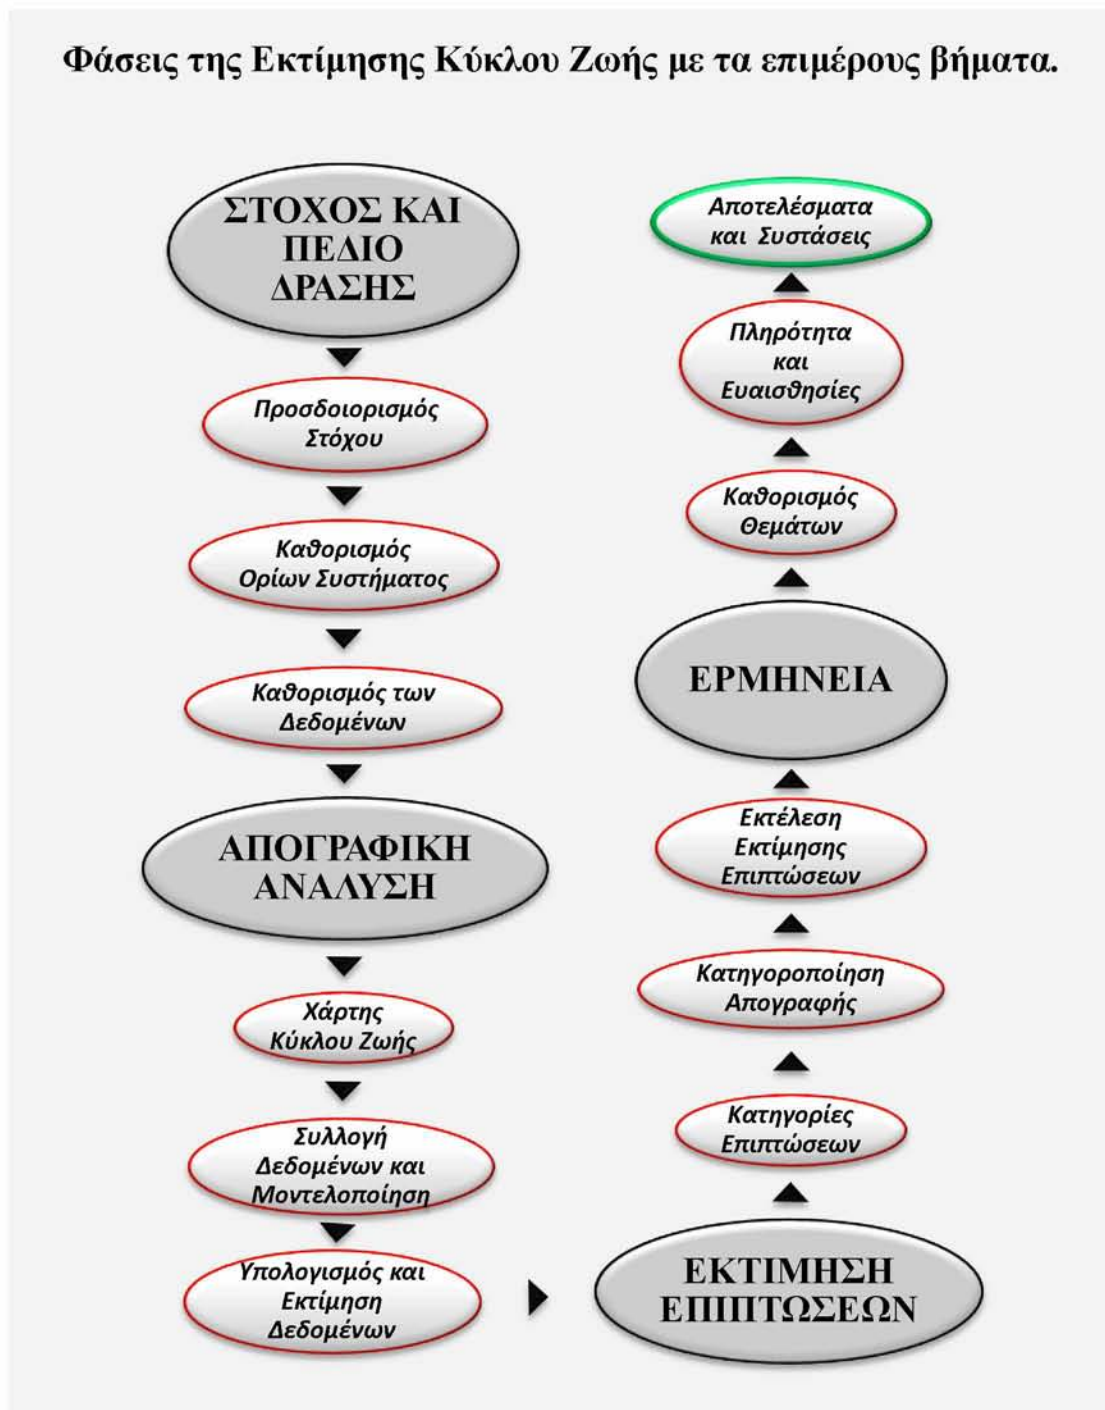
Φάσεις της Εκτίμησης Κύκλου Ζωής με τα επιμέρους βήματα.

ΣΤΟΧΟΣ ΚΑΙ ΠΕΔΙΟ ΔΡΑΣΗΣ

Προσδοιορισμός Στόχου

Καθορισμός Ορίων Συστήματος

Καθορισμός των Δεδομένων

ΑΠΟΓΡΑΦΙΚΗ ΑΝΑΛΥΣΗ

Χάρτης Κύκλου Ζωής

Συλλογή Δεδομένων και Μοντελοποίηση

Υπολογισμός και Εκτίμηση Δεδομένων

ΕΚΤΙΜΗΣΗ ΕΠΙΠΤΩΣΕΩΝ

Κατηγορίες Επιπτώσεων

Κατηγοροποίηση Απογραφής

Εκτέλεση Εκτίμησης Επιπτώσεων

ΕΡΜΗΝΕΙΑ

Καθορισμός Θεμάτων

Πληρότητα και Ευαισθησίες

Αποτελέσματα και Συστάσεις